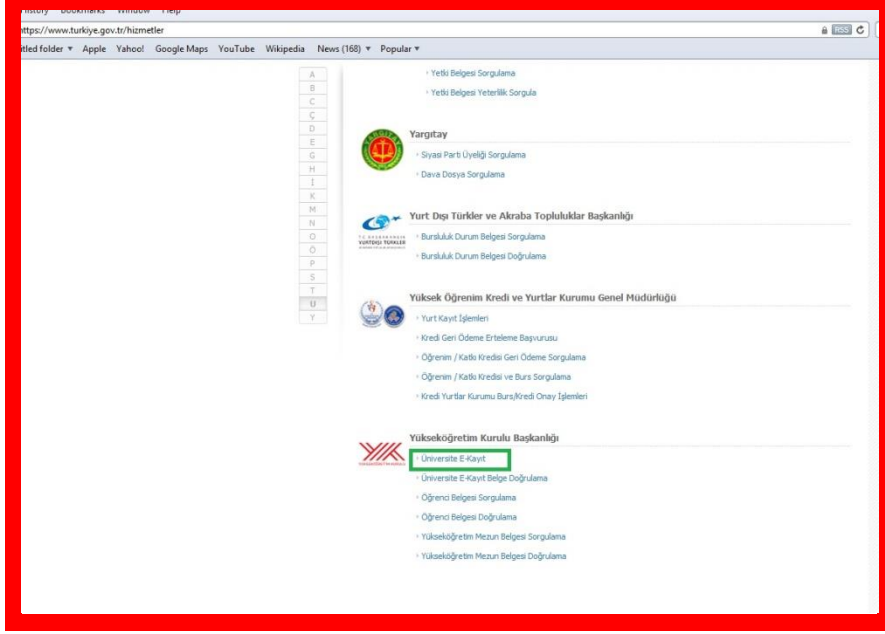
History Bookmarks Window Help

https://www.turkiye.gov.tr/hizmetler

RSS

tled folder ▾ Apple Yahoo! Google Maps YouTube Wikipedia News (168) ▾ Popular ▾

A
B
C
Ç
D
E
G
H
I
K
M
N
O
Ö
P
S
T
U
Y

Yetki Belgesi Sorgulama
Yetki Belgesi Yeterlilik Sorgula

Yargıtay
Siyasi Parti Üyeliği Sorgulama
Dava Dosya Sorgulama

Yurt Dışı Türkler ve Akraba Topluluklar Başkanlığı
YURTDIŞI TÜRKLER
Bursluluk Durum Belgesi Sorgulama
Bursluluk Durum Belgesi Doğrulama

Yüksek Öğrenim Kredi ve Yurtlar Kurumu Genel Müdürlüğü
Yurt Kayıt İşlemleri
Kredi Geri Ödeme Erteleme Başvurusu
Öğrenim / Katkı Kredisi Geri Ödeme Sorgulama
Öğrenim / Katkı Kredisi ve Burs Sorgulama
Kredi Yurtlar Kurumu Burs/Kredi Onay İşlemleri

Yükseköğretim Kurulu Başkanlığı
Üniversite E-Kayıt
Üniversite E-Kayıt Belge Doğrulama
Öğrenci Belgesi Sorgulama
Öğrenci Belgesi Doğrulama
Yükseköğretim Mezun Belgesi Sorgulama
Yükseköğretim Mezun Belgesi Doğrulama